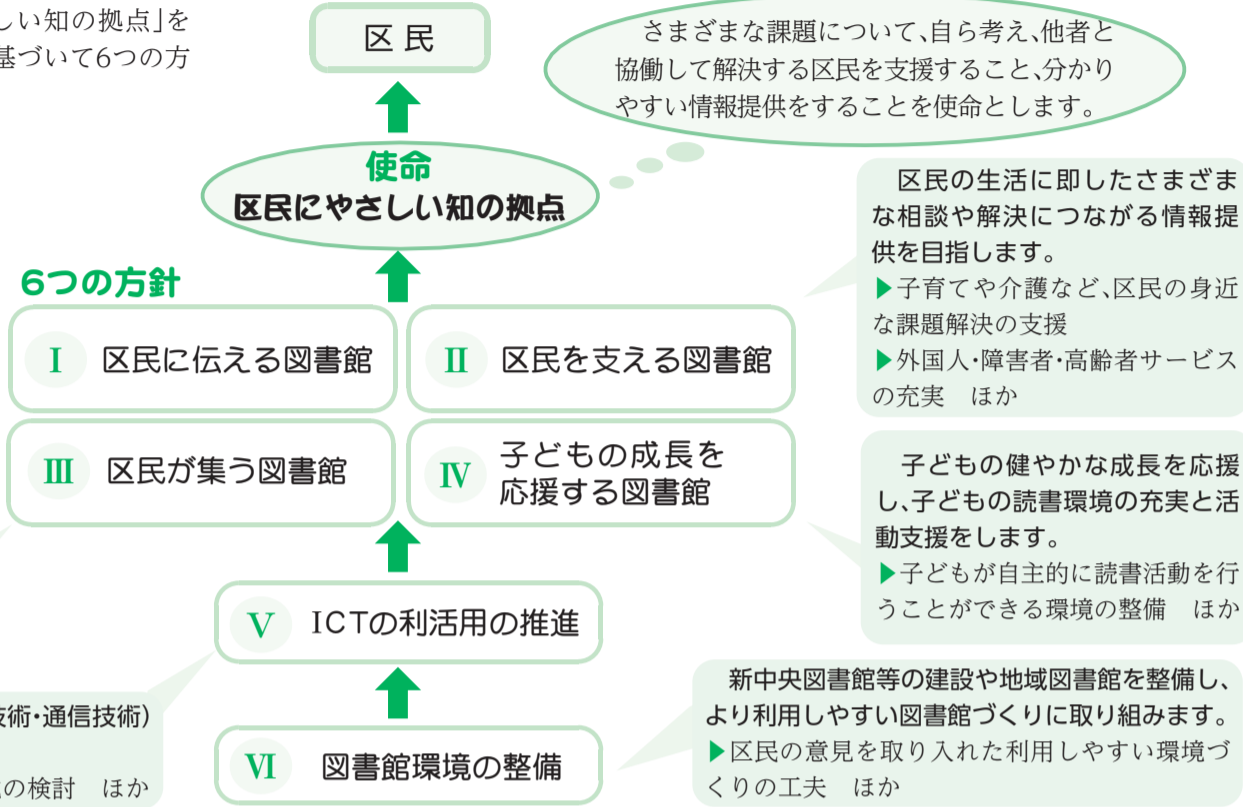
しい知の拠点」を
基づいて6つの方

区 民

さまざまな課題について、自ら考え、他者と協働して解決する区民を支援すること、分かりやすい情報提供をすることを使命とします。

使命
区民にやさしい知の拠点

区民の生活に即したさまざまな相談や解決につながる情報提供を目指します。
▶子育てや介護など、区民の身近な課題解決の支援
▶外国人・障害者・高齢者サービスの充実　ほか

6つの方針

Ⅰ　区民に伝える図書館

Ⅱ　区民を支える図書館

Ⅲ　区民が集う図書館

Ⅳ　子どもの成長を応援する図書館

子どもの健やかな成長を応援し、子どもの読書環境の充実と活動支援をします。
▶子どもが自主的に読書活動を行うことができる環境の整備　ほか

Ⅴ　ICTの利活用の推進

技術・通信技術）

の検討　ほか

新中央図書館等の建設や地域図書館を整備し、より利用しやすい図書館づくりに取り組みます。
▶区民の意見を取り入れた利用しやすい環境づくりの工夫　ほか

Ⅵ　図書館環境の整備